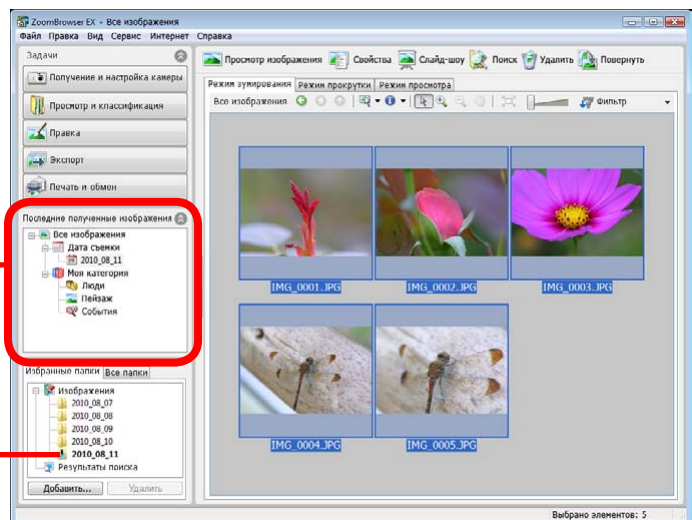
ZoomBrowser EX • Все изображения

Файл Правка Вид Сервис Интернет Справка

Задачи

Получение и настройка камеры

Просмотр и классификация

Правка

Экспорт

Печать и обмен

Последние полученные изображения

Все изображения
Дата съемки
2010_08_11
Моя категория
Люди
Пейзаж
События

Избранные папки | Все папки

Изображения
2010_08_07
2010_08_08
2010_08_09
2010_08_10
2010_08_11
Результаты поиска

Добавить... Удалить

Просмотр изображения | Свойства | Слайд-шоу | Поиск | Удалить | Повернуть

Режим зумирования | Режим прокрутки | Режим просмотра

Все изображения | Фильтр

IMG_0001.JPG
IMG_0002.JPG
IMG_0003.JPG
IMG_0004.JPG
IMG_0005.JPG

Выбрано элементов: 5